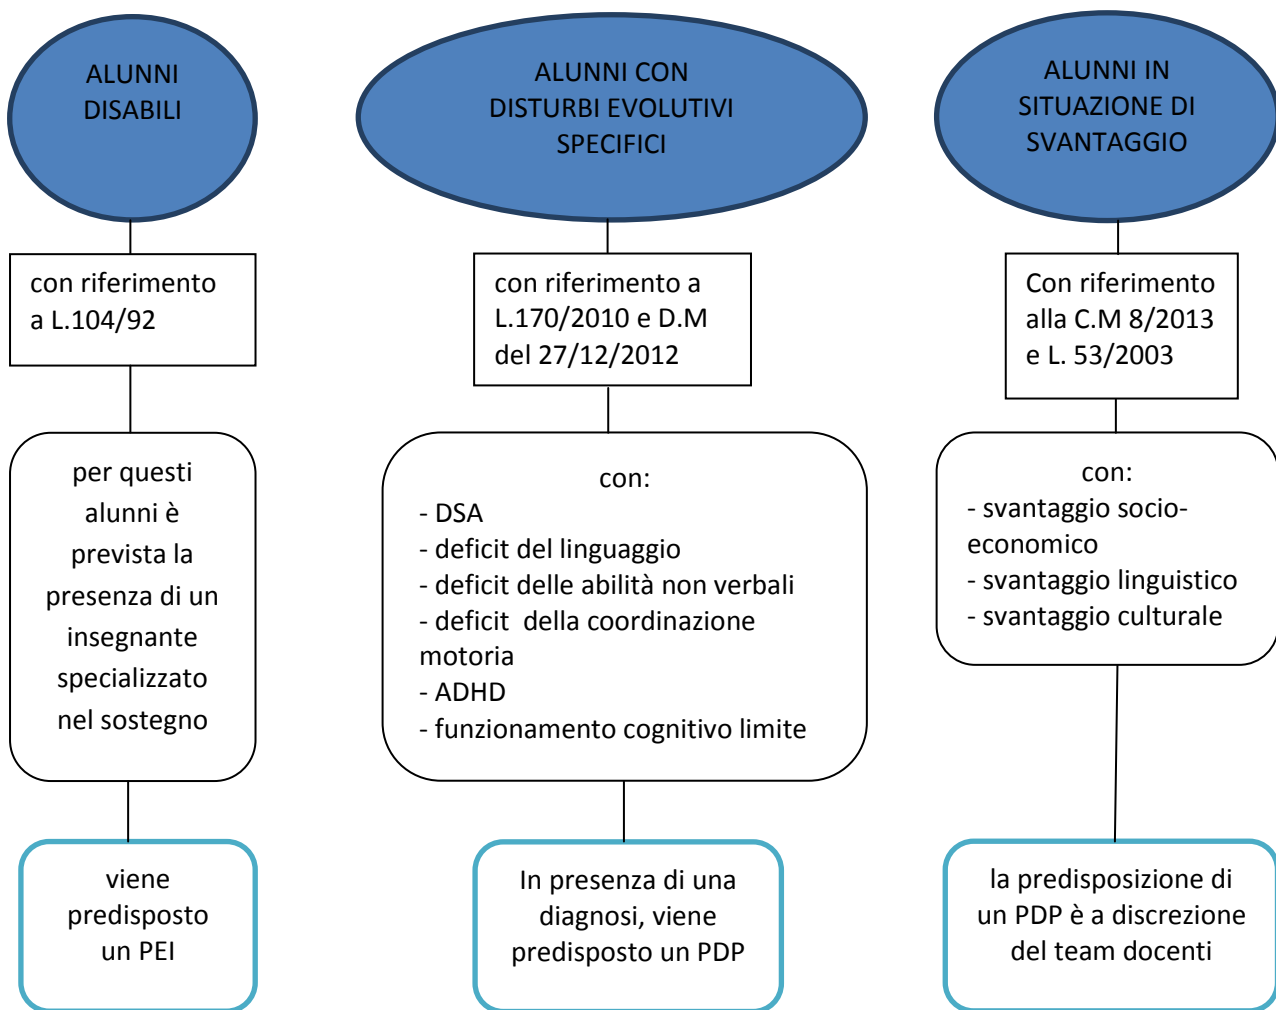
ALUNNI DISABILI

con riferimento a L.104/92

per questi alunni è prevista la presenza di un insegnante specializzato nel sostegno

viene predisposto un PEI

ALUNNI CON DISTURBI EVOLUTIVI SPECIFICI

con riferimento a L.170/2010 e D.M del 27/12/2012

con:
- DSA
- deficit del linguaggio
- deficit delle abilità non verbali
- deficit della coordinazione motoria
- ADHD
- funzionamento cognitivo limite

In presenza di una diagnosi, viene predisposto un PDP

ALUNNI IN SITUAZIONE DI SVANTAGGIO

Con riferimento alla C.M 8/2013 e L. 53/2003

con:
- svantaggio socio-economico
- svantaggio linguistico
- svantaggio culturale

la predisposizione di un PDP è a discrezione del team docenti